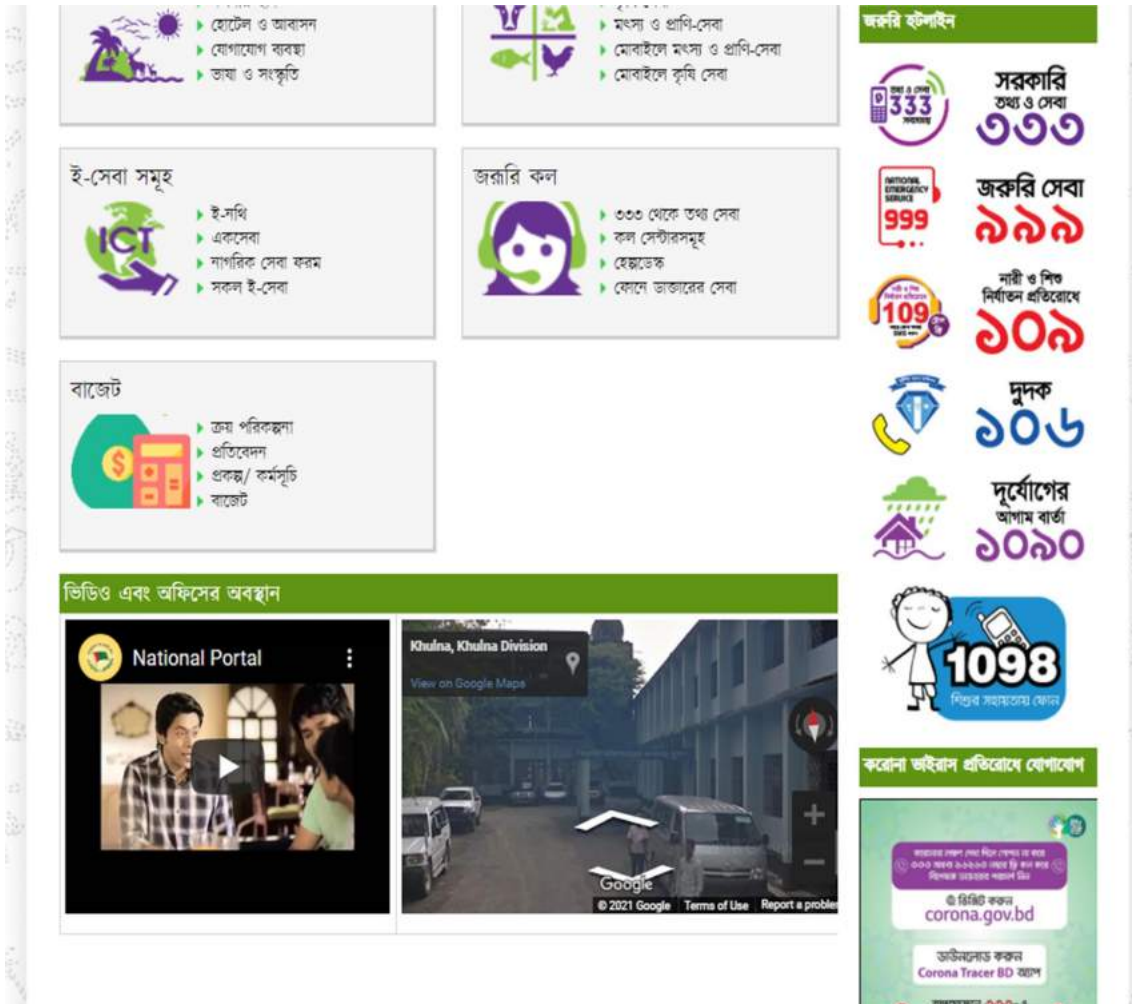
হোটেল ও আবাসন
যোগাযোগ ব্যবস্থা
ভাষা ও সংস্কৃতি

মৎস্য ও প্রাণি-সেবা
মোবাইলে মৎস্য ও প্রাণি-সেবা
মোবাইলে কৃষি সেবা

জরুরি হটলাইন

ই-সেবা সমূহ
ICT
ই-নথি
একসেবা
নাগরিক সেবা ফরম
সকল ই-সেবা

জরুরি কল
৩৩৩ থেকে তথ্য সেবা
কল সেন্টারসমূহ
হেল্পডেস্ক
ফোনে ডাক্তারের সেবা

333
সরকারি তথ্য ও সেবা
৩৩৩

NATIONAL EMERGENCY SERVICE
999
জরুরি সেবা
৯৯৯

109
নারী ও শিশু নির্যাতন প্রতিরোধে
১০৯

দুদক
১০৬

দুর্যোগের আগাম বার্তা
১০৯০

বাজেট
ক্রয় পরিকল্পনা
প্রতিবেদন
প্রকল্প/ কর্মসূচি
বাজেট

ভিডিও এবং অফিসের অবস্থান

National Portal

Khulna, Khulna Division
View on Google Maps
Google
© 2021 Google Terms of Use Report a proble

1098
শিশুর সহায়তায় ফোন

করোনা ভাইরাস প্রতিরোধে যোগাযোগ

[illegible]
ভিজিট করুন
corona.gov.bd
ডাউনলোড করুন
Corona Tracer BD অ্যাপ